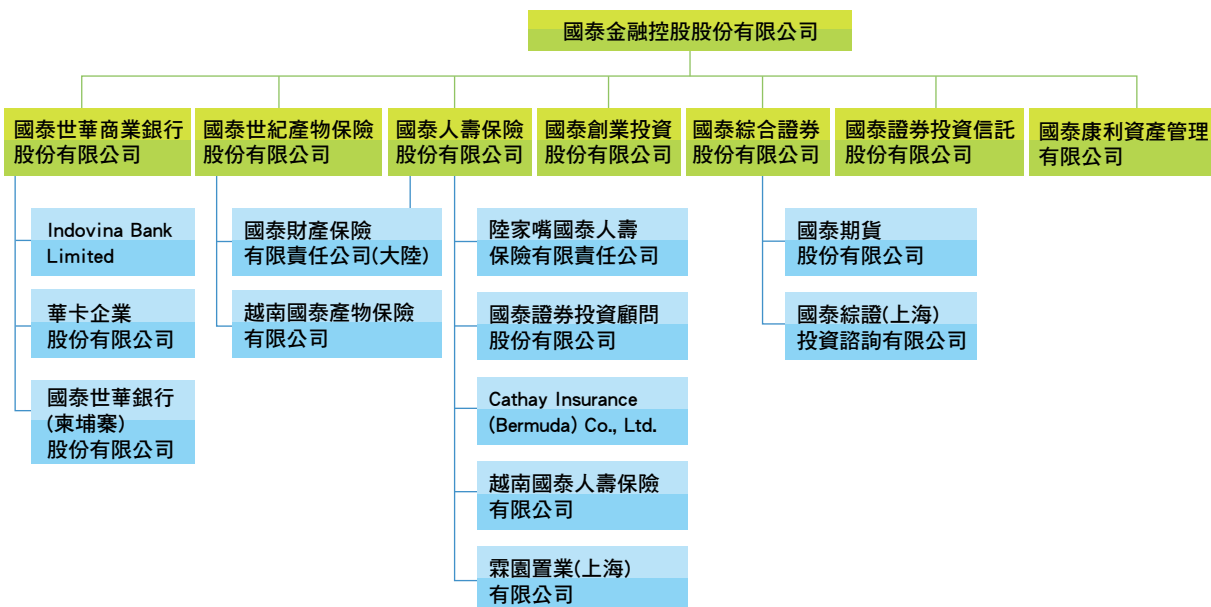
國泰金融控股股份有限公司

國泰世華商業銀行股份有限公司

Indovina Bank Limited

華卡企業股份有限公司

國泰世華銀行(柬埔寨)股份有限公司

國泰世紀產物保險股份有限公司

國泰財產保險有限責任公司(大陸)

越南國泰產物保險有限公司

國泰人壽保險股份有限公司

陸家嘴國泰人壽保險有限責任公司

國泰證券投資顧問股份有限公司

Cathay Insurance (Bermuda) Co., Ltd.

越南國泰人壽保險有限公司

霖園置業(上海)有限公司

國泰創業投資股份有限公司

國泰綜合證券股份有限公司

國泰期貨股份有限公司

國泰綜證(上海)投資諮詢有限公司

國泰證券投資信託股份有限公司

國泰康利資產管理有限公司